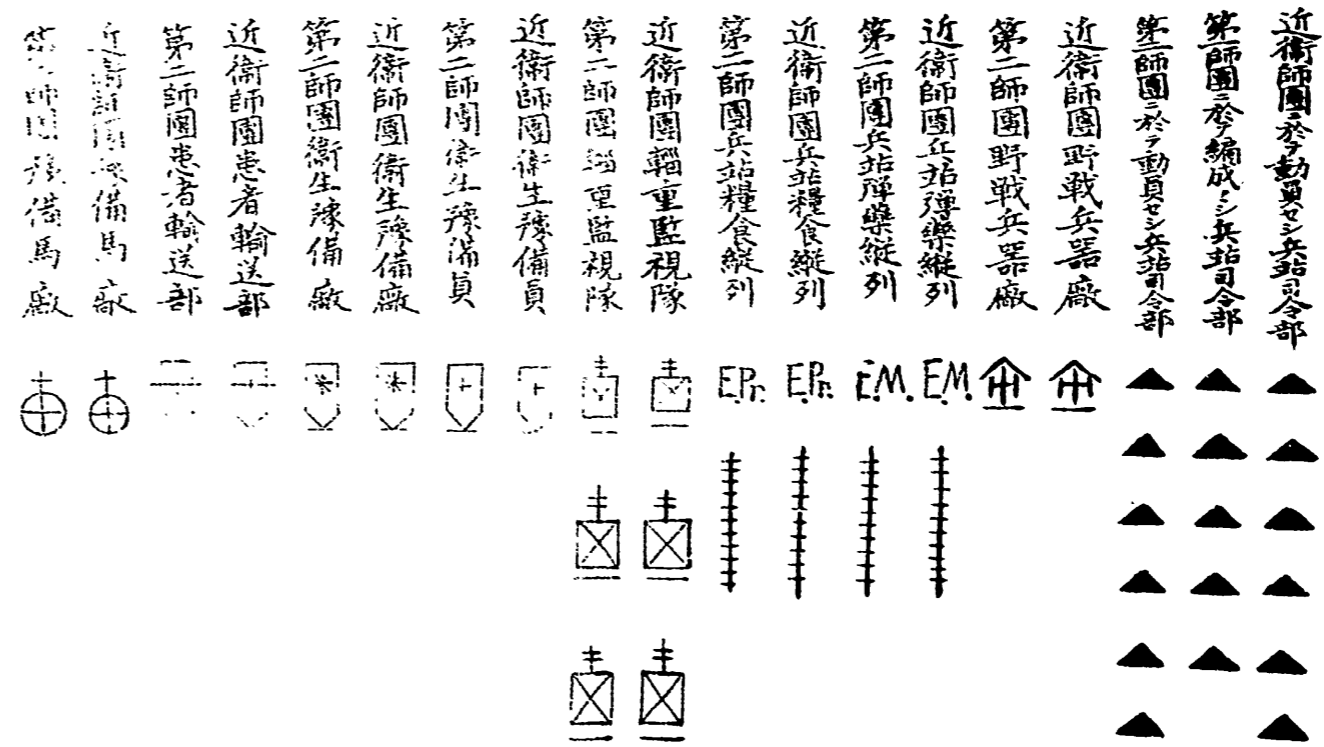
近衛師團ニ於テ動員セシ兵站司令部
第一師團ニ於テ編成セシ兵站司令部
第二師團ニ於テ動員セシ兵站司令部
近衛師團野戦兵器廠
第二師團野戦兵器廠
近衛師團兵站彈藥縦列
第二師團兵站彈藥縦列
近衛師團兵站糧食縦列
第二師團兵站糧食縦列
近衛師團輜重監視隊
第二師團輜重監視隊
近衛師團衛生豫備員
第二師團衛生豫備員
近衛師團衛生豫備廠
第二師團衛生豫備廠
近衛師團患者輸送部
第二師團患者輸送部
近衛師團豫備馬廠
第二師團豫備馬廠

E.M. E.M. E.P. E.P.